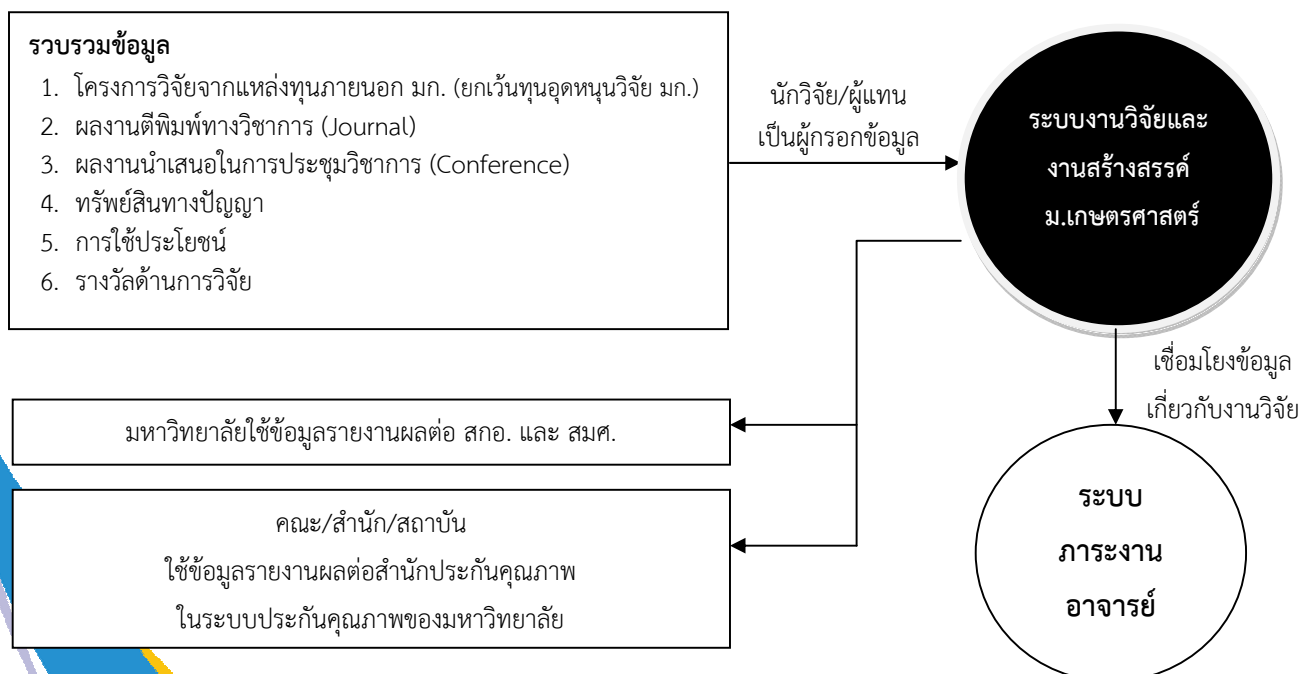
รวบรวมข้อมูล

1. โครงการวิจัยจากแหล่งทุนภายนอก มก. (ยกเว้นทุนอุดหนุนวิจัย มก.)
2. ผลงานตีพิมพ์ทางวิชาการ (Journal)
3. ผลงานนำเสนอในการประชุมวิชาการ (Conference)
4. ทรัพย์สินทางปัญญา
5. การใช้ประโยชน์
6. รางวัลด้านการวิจัย

นักวิจัย/ผู้แทน
เป็นผู้กรอกข้อมูล

ระบบงานวิจัยและ
งานสร้างสรรค์
ม.เกษตรศาสตร์

เชื่อมโยงข้อมูล
เกี่ยวกับงานวิจัย

มหาวิทยาลัยใช้ข้อมูลรายงานผลต่อ สกอ. และ สมศ.

คณะ/สำนัก/สถาบัน
ใช้ข้อมูลรายงานผลต่อสำนักประกันคุณภาพ
ในระบบประกันคุณภาพของมหาวิทยาลัย

ระบบ
ภาระงาน
อาจารย์